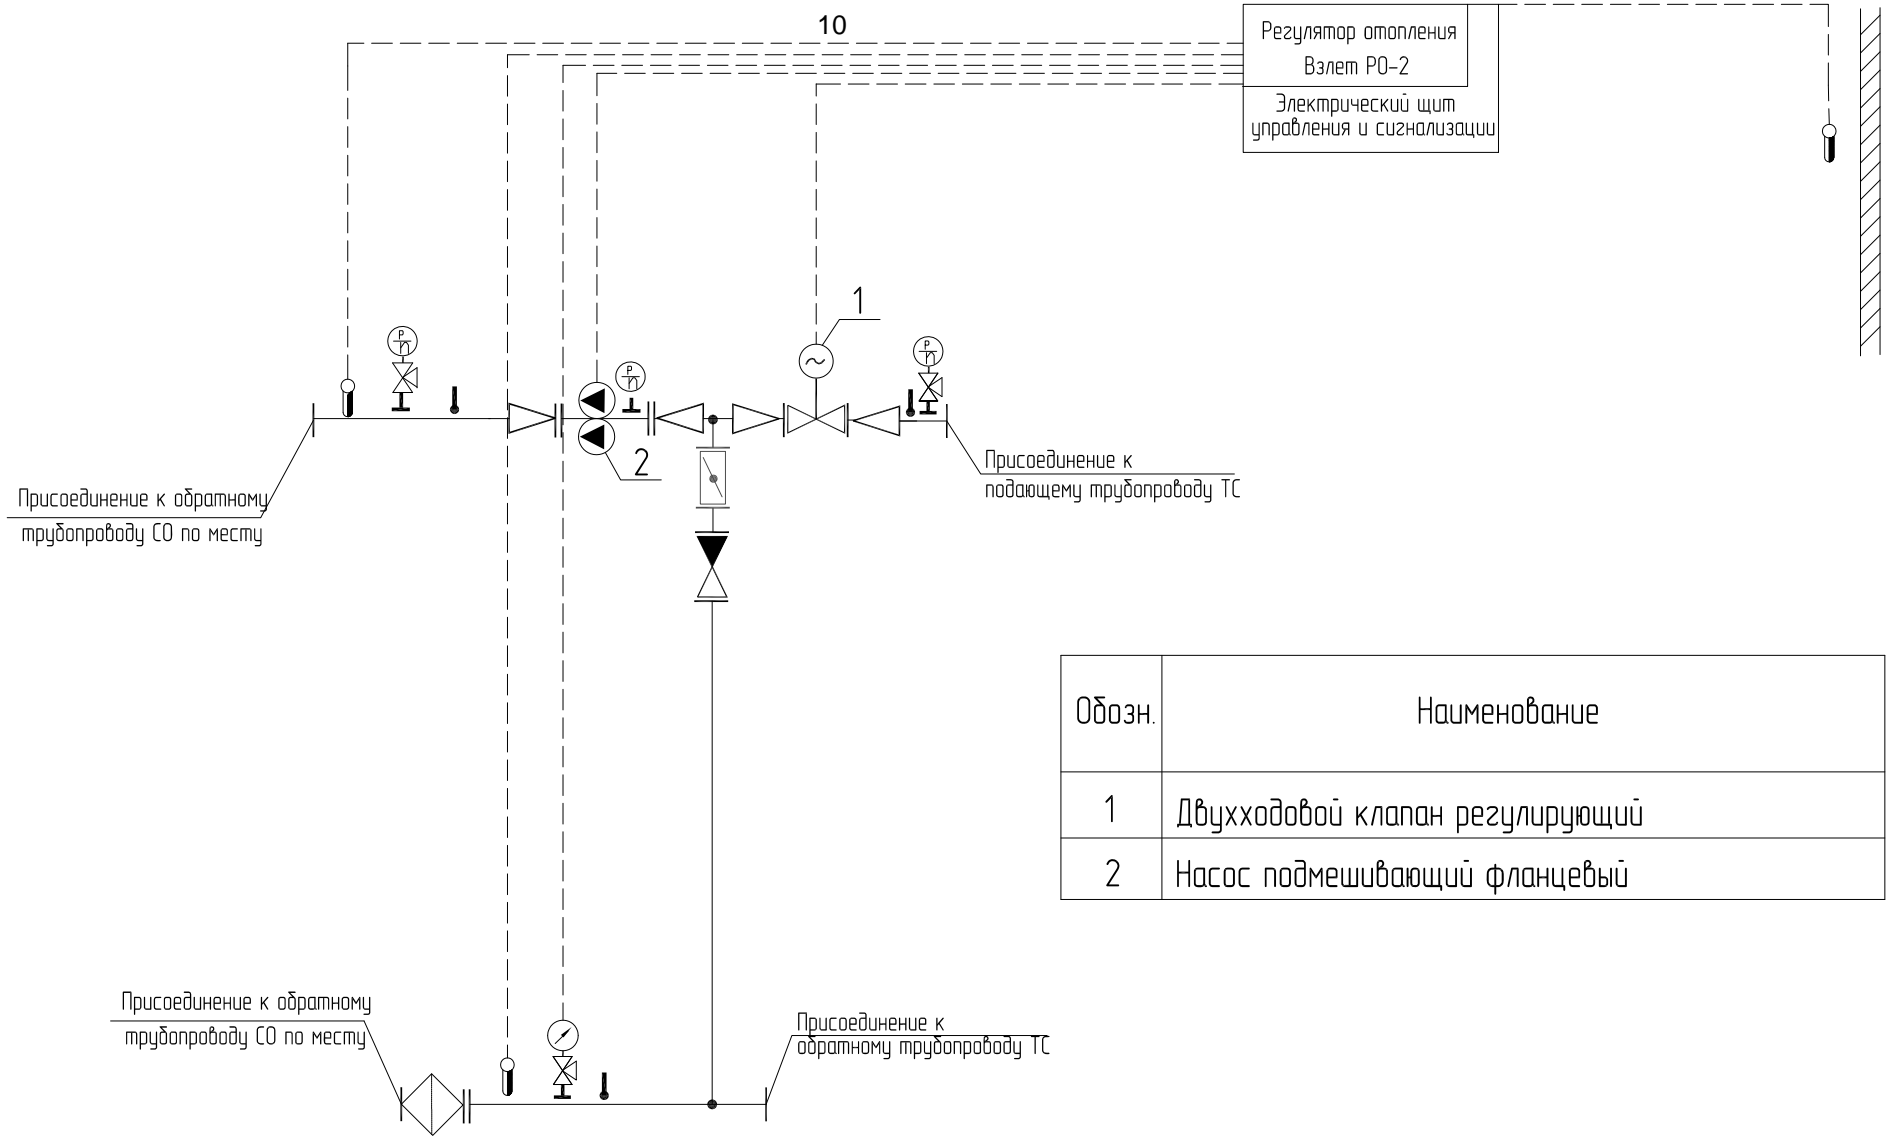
10

Регулятор отопления
Взлет РО-2

Электрический щит
управления и сигнализации

1

P

P

P

2

Присоединение к обратному трубопроводу СО по месту

Присоединение к подающему трубопроводу ТС

| Обозн. | Наименование |
|---|---|
| 1 | Двухходовой клапан регулирующий |
| 2 | Насос подмешивающий фланцевый |

Присоединение к обратному трубопроводу СО по месту

Присоединение к обратному трубопроводу ТС